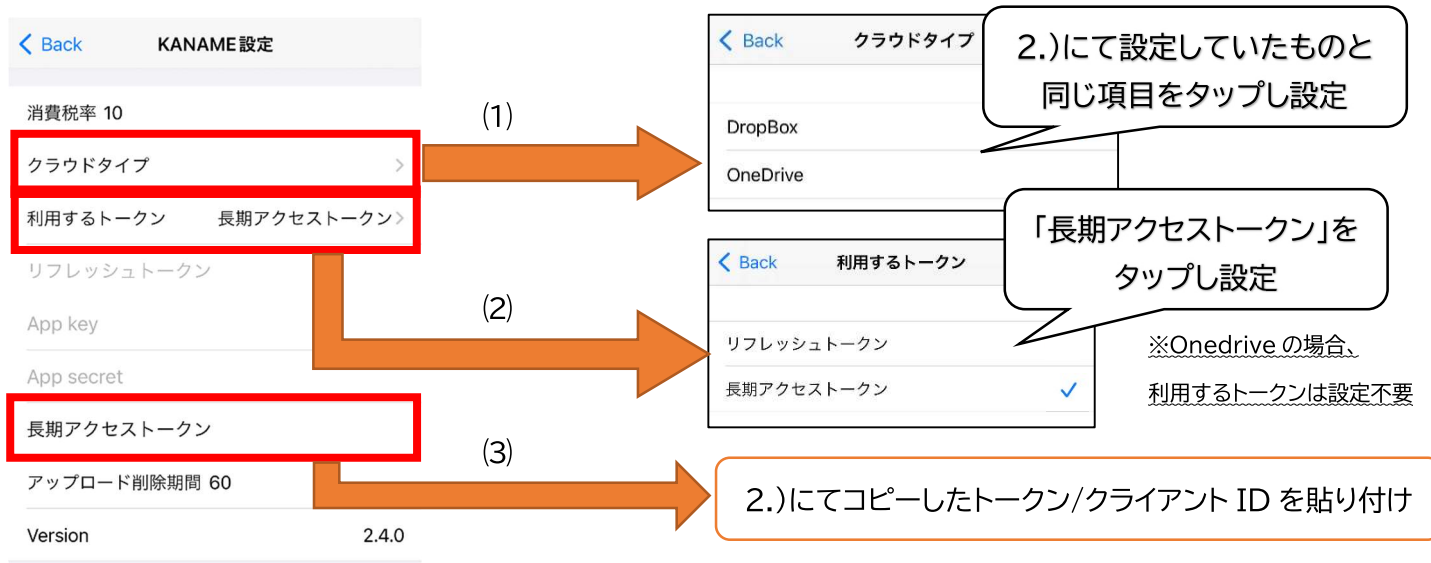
Back KANAME設定

消費税率 10

クラウドタイプ

利用するトークン 長期アクセストークン

リフレッシュトークン

App key

App secret

長期アクセストークン

アップロード削除期間 60

Version 2.4.0

(1)

(2)

(3)

Back クラウドタイプ

DropBox

OneDrive

2.)にて設定していたものと同じ項目をタップし設定

Back 利用するトークン

リフレッシュトークン

長期アクセストークン

「長期アクセストークン」をタップし設定

※Onedrive の場合、利用するトークンは設定不要

2.)にてコピーしたトークン/クライアント ID を貼り付け